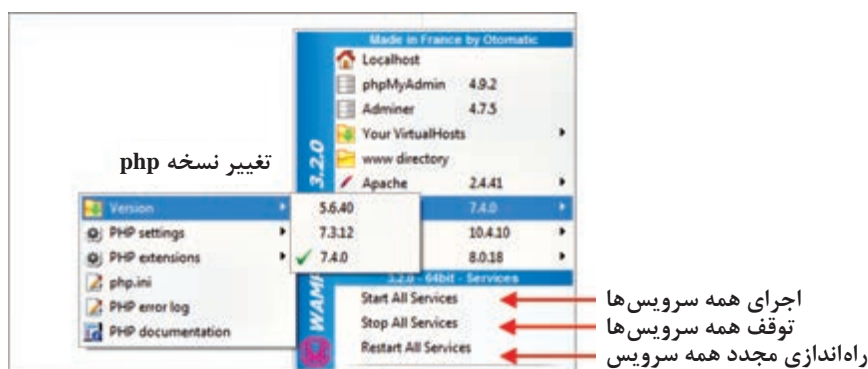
Made in France by Otomatic
Localhost
phpMyAdmin 4.9.2
Adminer 4.7.5
Your VirtualHosts
www directory
Apache 2.4.41
7.4.0
10.4.10
8.0.18
3.2.0 - 64bit - Services
Start All Services
Stop All Services
Restart All Services
WAMP 3.2.0

تغییر نسخه php

Version
PHP settings
PHP extensions
php.ini
PHP error log
PHP documentation

5.6.40
7.3.12
7.4.0

اجرای همه سرویس‌ها
توقف همه سرویس‌ها
راه‌اندازی مجدد همه سرویس